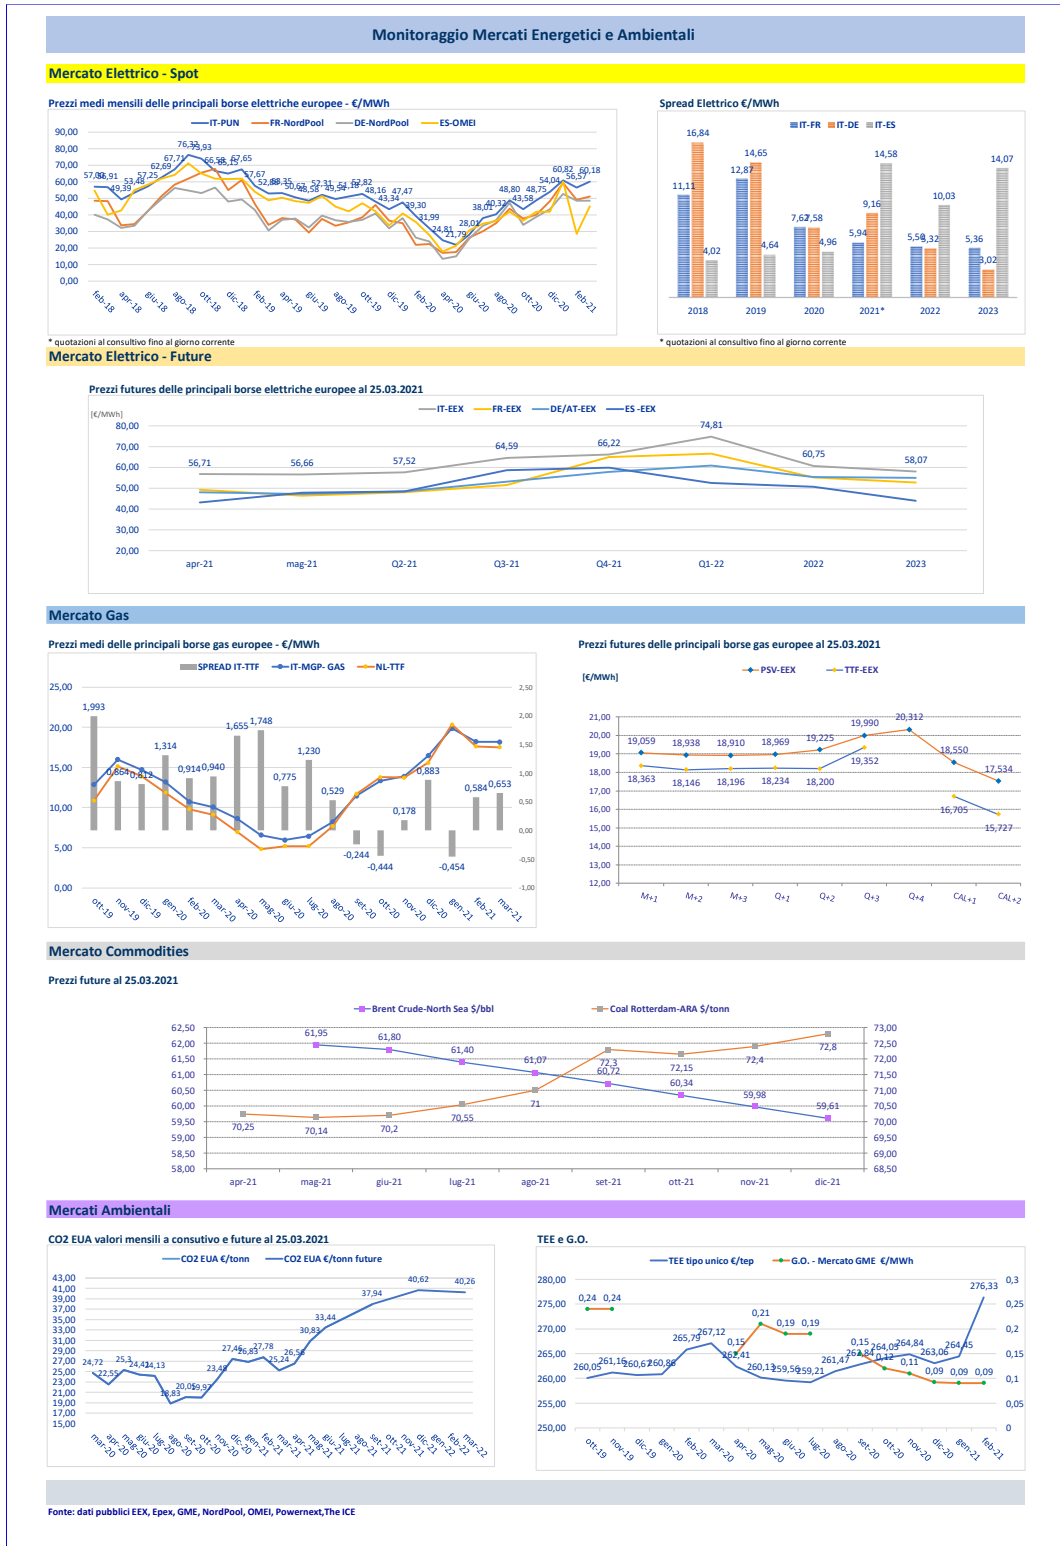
Monitoraggio Mercati Energetici e Ambientali

Mercato Elettrico - Spot

Prezzi medi mensili delle principali borse elettriche europee - €/MWh

IT-PUN FR-NordPool DE-NordPool ES-OMEI

90,00
80,00
70,00
60,00
50,00
40,00
30,00
20,00
10,00
0,00

57,06 56,91 49,39 53,48 57,25 62,69 67,71 76,32 73,93 66,58 65,15 67,65 57,67 52,88 53,35 50,63 48,58 52,31 49,54 51,18 52,82 48,16 43,34 47,47 39,30 31,99 24,81 21,79 28,01 38,01 40,32 48,80 43,58 48,75 54,04 60,82 56,57 60,18

feb-18 apr-18 giu-18 ago-18 ott-18 dic-18 feb-19 apr-19 giu-19 ago-19 ott-19 dic-19 feb-20 apr-20 giu-20 ago-20 ott-20 dic-20 feb-21

* quotazioni al consultivo fino al giorno corrente

Spread Elettrico €/MWh

IT-FR IT-DE IT-ES

11,11 16,84 4,02 12,87 14,65 4,64 7,62 7,58 4,96 5,94 9,16 14,58 5,58 5,32 10,03 5,36 3,02 14,07

2018 2019 2020 2021* 2022 2023

* quotazioni al consultivo fino al giorno corrente

Mercato Elettrico - Future

Prezzi futures delle principali borse elettriche europee al 25.03.2021

IT-EEX FR-EEX DE/AT-EEX ES -EEX

[€/MWh]
80,00
70,00
60,00
50,00
40,00
30,00
20,00

56,71 56,66 57,52 64,59 66,22 74,81 60,75 58,07

apr-21 mag-21 Q2-21 Q3-21 Q4-21 Q1-22 2022 2023

Mercato Gas

Prezzi medi delle principali borse gas europee - €/MWh

SPREAD IT-TTF IT-MGP- GAS NL-TTF

25,00
20,00
15,00
10,00
5,00
0,00

2,50
2,00
1,50
1,00
0,50
0,00
-0,50
-1,00

1,993 0,864 0,812 1,314 0,914 0,940 1,655 1,748 0,775 1,230 0,529 -0,244 -0,444 0,178 0,883 -0,454 0,584 0,653

ott-19 nov-19 dic-19 gen-20 feb-20 mar-20 apr-20 mag-20 giu-20 lug-20 ago-20 set-20 ott-20 nov-20 dic-20 gen-21 feb-21 mar-21

Prezzi futures delle principali borse gas europee al 25.03.2021

[€/MWh]

PSV-EEX TTF-EEX

21,00
20,00
19,00
18,00
17,00
16,00
15,00
14,00
13,00
12,00

19,059 18,938 18,910 18,969 19,225 19,990 20,312 18,550 17,534
18,363 18,146 18,196 18,234 18,200 19,352 16,705 15,727

M+1 M+2 M+3 Q+1 Q+2 Q+3 Q+4 CAL+1 CAL+2

Mercato Commodities

Prezzi future al 25.03.2021

Brent Crude-North Sea $/bbl Coal Rotterdam-ARA $/tonn

62,50
62,00
61,50
61,00
60,50
60,00
59,50
59,00
58,50
58,00

73,00
72,50
72,00
71,50
71,00
70,50
70,00
69,50
69,00
68,50

61,95 61,80 61,40 61,07 60,72 60,34 59,98 59,61
70,25 70,14 70,2 70,55 71 72,3 72,15 72,4 72,8

apr-21 mag-21 giu-21 lug-21 ago-21 set-21 ott-21 nov-21 dic-21

Mercati Ambientali

CO2 EUA valori mensili a consutivo e future al 25.03.2021

CO2 EUA €/tonn CO2 EUA €/tonn future

43,00
41,00
39,00
37,00
35,00
33,00
31,00
29,00
27,00
25,00
23,00
21,00
19,00
17,00
15,00

24,72 22,55 25,3 24,41 24,13 18,83 20,05 19,97 23,48 27,46 26,83 27,78 25,24 26,56 30,83 33,44 37,94 40,62 40,26

mar-20 apr-20 mag-20 giu-20 lug-20 ago-20 set-20 ott-20 nov-20 dic-20 gen-21 feb-21 mar-21 apr-21 mag-21 giu-21 lug-21 ago-21 set-21 ott-21 nov-21 dic-21 feb-22 mar-22

TEE e G.O.

TEE tipo unico €/tep G.O. - Mercato GME €/MWh

280,00
275,00
270,00
265,00
260,00
255,00
250,00

0,3
0,25
0,2
0,15
0,1
0,05
0

0,24 0,24 0,21 0,15 0,19 0,19 0,15 0,12 0,11 0,09 0,09 0,09
260,05 261,16 260,67 260,86 265,79 267,12 262,41 260,13 259,56 259,21 261,47 262,84 264,05 264,84 263,06 264,45 276,33

ott-19 nov-19 dic-19 gen-20 feb-20 mar-20 apr-20 mag-20 giu-20 lug-20 ago-20 set-20 ott-20 nov-20 dic-20 gen-21 feb-21

Fonte: dati pubblici EEX, Epex, GME, NordPool, OMEI, Powernext,The ICE